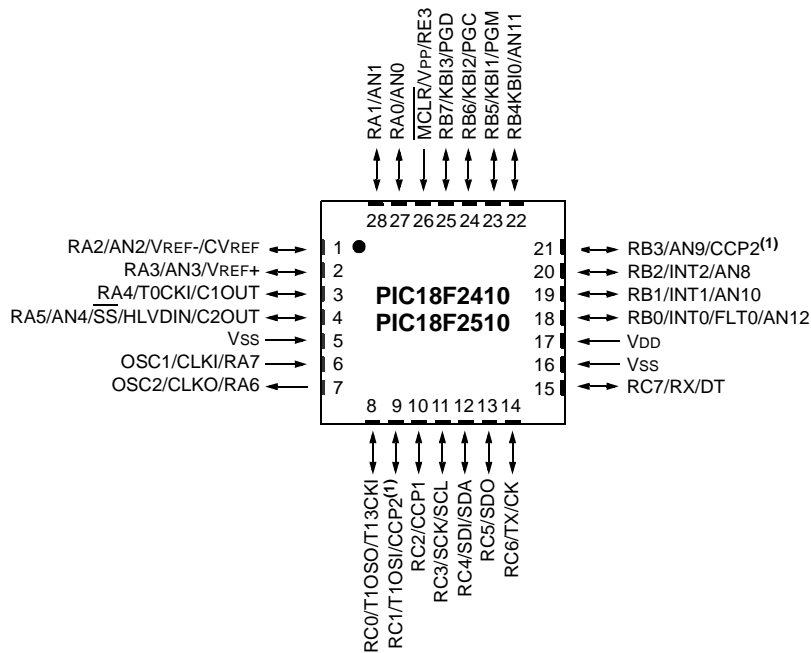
RA1/AN1
RA0/AN0
$\overline{MCLR}$/VPP/RE3
RB7/KBI3/PGD
RB6/KBI2/PGC
RB5/KBI1/PGM
RB4KBI0/AN11

28 27 26 25 24 23 22

RA2/AN2/VREF-/CVREF 1
RA3/AN3/VREF+ 2
RA4/T0CKI/C1OUT 3
RA5/AN4/$\overline{SS}$/HLVDIN/C2OUT 4
VSS 5
OSC1/CLKI/RA7 6
OSC2/CLKO/RA6 7

PIC18F2410
PIC18F2510

21 RB3/AN9/CCP2$^{(1)}$
20 RB2/INT2/AN8
19 RB1/INT1/AN10
18 RB0/INT0/FLT0/AN12
17 VDD
16 VSS
15 RC7/RX/DT

8 9 10 11 12 13 14

RC0/T1OSO/T13CKI
RC1/T1OSI/CCP2$^{(1)}$
RC2/CCP1
RC3/SCK/SCL
RC4/SDI/SDA
RC5/SDO
RC6/TX/CK